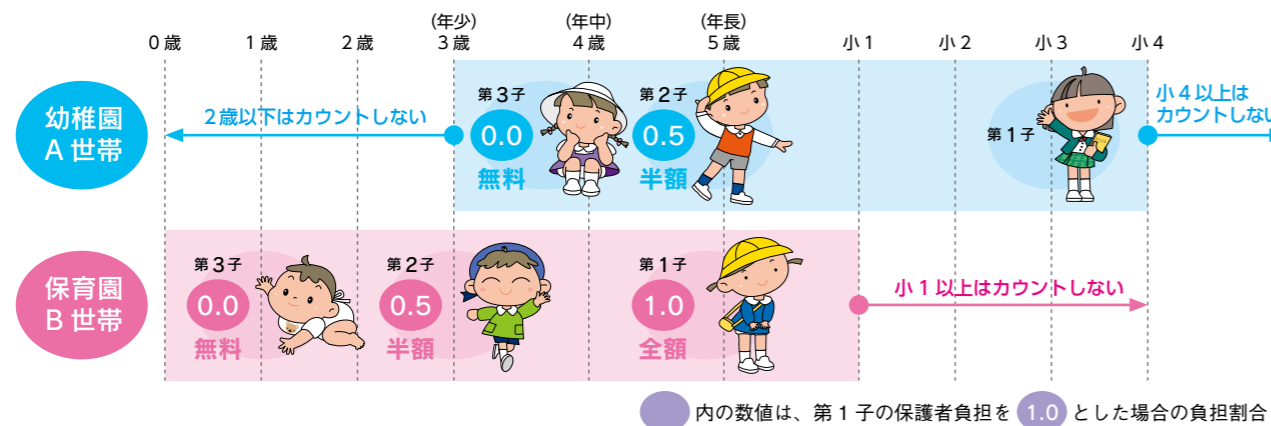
(年少) (年中) (年長)

0歳 1歳 2歳 3歳 4歳 5歳 小1 小2 小3 小4

幼稚園
A世帯

2歳以下はカウントしない

第3子
0.0
無料

第2子
0.5
半額

第1子

小4以上は
カウントしない

保育園
B世帯

第3子
0.0
無料

第2子
0.5
半額

第1子
1.0
全額

小1以上はカウントしない

内の数値は、第1子の保護者負担を 1.0 とした場合の負担割合